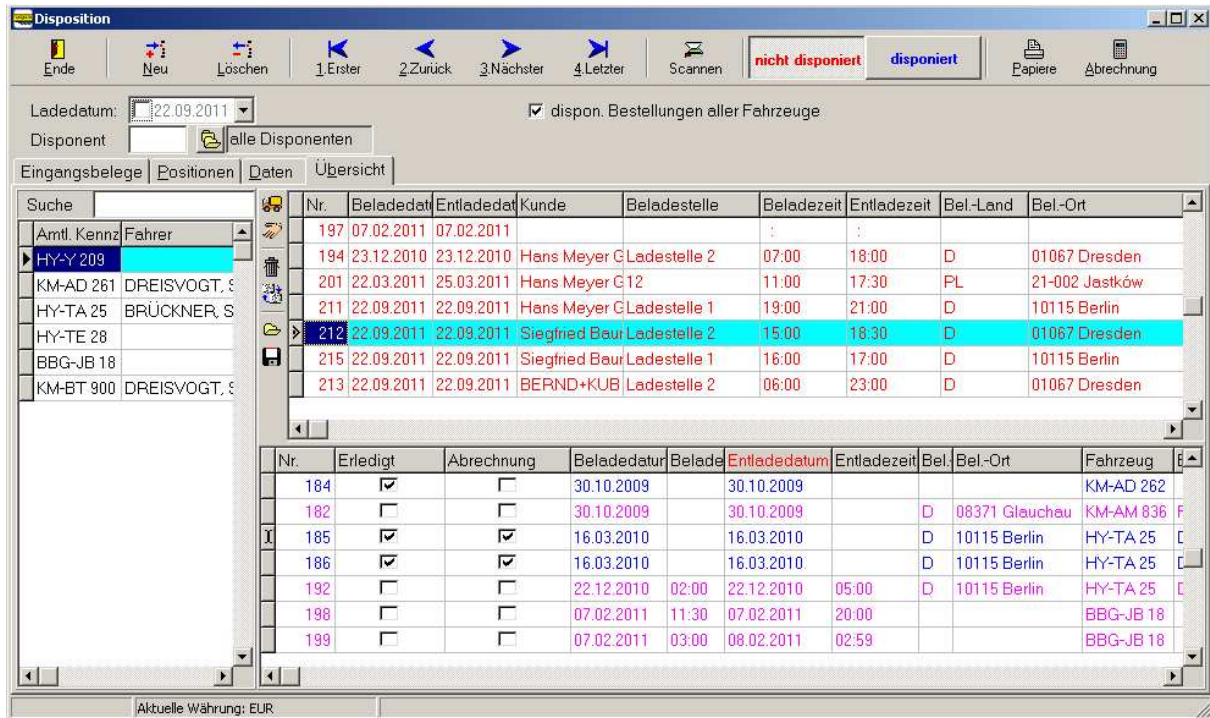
Disposition

Ende | Neu | Löschen | 1.Erster | 2.Zurück | 3.Nächster | 4.Letzter | Scannen | nicht disponiert | disponiert | Papiere | Abrechnung

Ladedatum: 22.09.2011
Disponent | alle Disponenten

dispon. Bestellungen aller Fahrzeuge

Eingangsbelege | Positionen | Daten | Übersicht

Suche

| Amtl. Kennz | Fahrer |
|---|---|
| HY-Y 209 | |
| KM-AD 261 | DREISVOGT, S |
| HY-TA 25 | BRÜCKNER, S |
| HY-TE 28 | |
| BBG-JB 18 | |
| KM-BT 900 | DREISVOGT, S |

| Nr. | Beladedatu | Entladedat | Kunde | Beladestelle | Beladezeit | Entladezeit | Bel.-Land | Bel.-Ort |
|---|---|---|---|---|---|---|---|---|
| 197 | 07.02.2011 | 07.02.2011 | | | : | : | | |
| 194 | 23.12.2010 | 23.12.2010 | Hans Meyer G | Ladestelle 2 | 07:00 | 18:00 | D | 01067 Dresden |
| 201 | 22.03.2011 | 25.03.2011 | Hans Meyer G | 12 | 11:00 | 17:30 | PL | 21-002 Jastków |
| 211 | 22.09.2011 | 22.09.2011 | Hans Meyer G | Ladestelle 1 | 19:00 | 21:00 | D | 10115 Berlin |
| 212 | 22.09.2011 | 22.09.2011 | Siegfried Baur | Ladestelle 2 | 15:00 | 18:30 | D | 01067 Dresden |
| 215 | 22.09.2011 | 22.09.2011 | Siegfried Baur | Ladestelle 1 | 16:00 | 17:00 | D | 10115 Berlin |
| 213 | 22.09.2011 | 22.09.2011 | BERND+KUB | Ladestelle 2 | 06:00 | 23:00 | D | 01067 Dresden |

| Nr. | Erledigt | Abrechnung | Beladedatum | Belade | Entladedatum | Entladezeit | Bel. | Bel.-Ort | Fahrzeug |
|---|---|---|---|---|---|---|---|---|---|
| 184 | ☑ | ☐ | 30.10.2009 | | 30.10.2009 | | | | KM-AD 262 |
| 182 | ☐ | ☐ | 30.10.2009 | | 30.10.2009 | | D | 08371 Glauchau | KM-AM 836 |
| 185 | ☑ | ☑ | 16.03.2010 | | 16.03.2010 | | D | 10115 Berlin | HY-TA 25 |
| 186 | ☑ | ☑ | 16.03.2010 | | 16.03.2010 | | D | 10115 Berlin | HY-TA 25 |
| 192 | ☐ | ☐ | 22.12.2010 | 02:00 | 22.12.2010 | 05:00 | D | 10115 Berlin | HY-TA 25 |
| 198 | ☐ | ☐ | 07.02.2011 | 11:30 | 07.02.2011 | 20:00 | | | BBG-JB 18 |
| 199 | ☐ | ☐ | 07.02.2011 | 03:00 | 08.02.2011 | 02:59 | | | BBG-JB 18 |

Aktuelle Währung: EUR